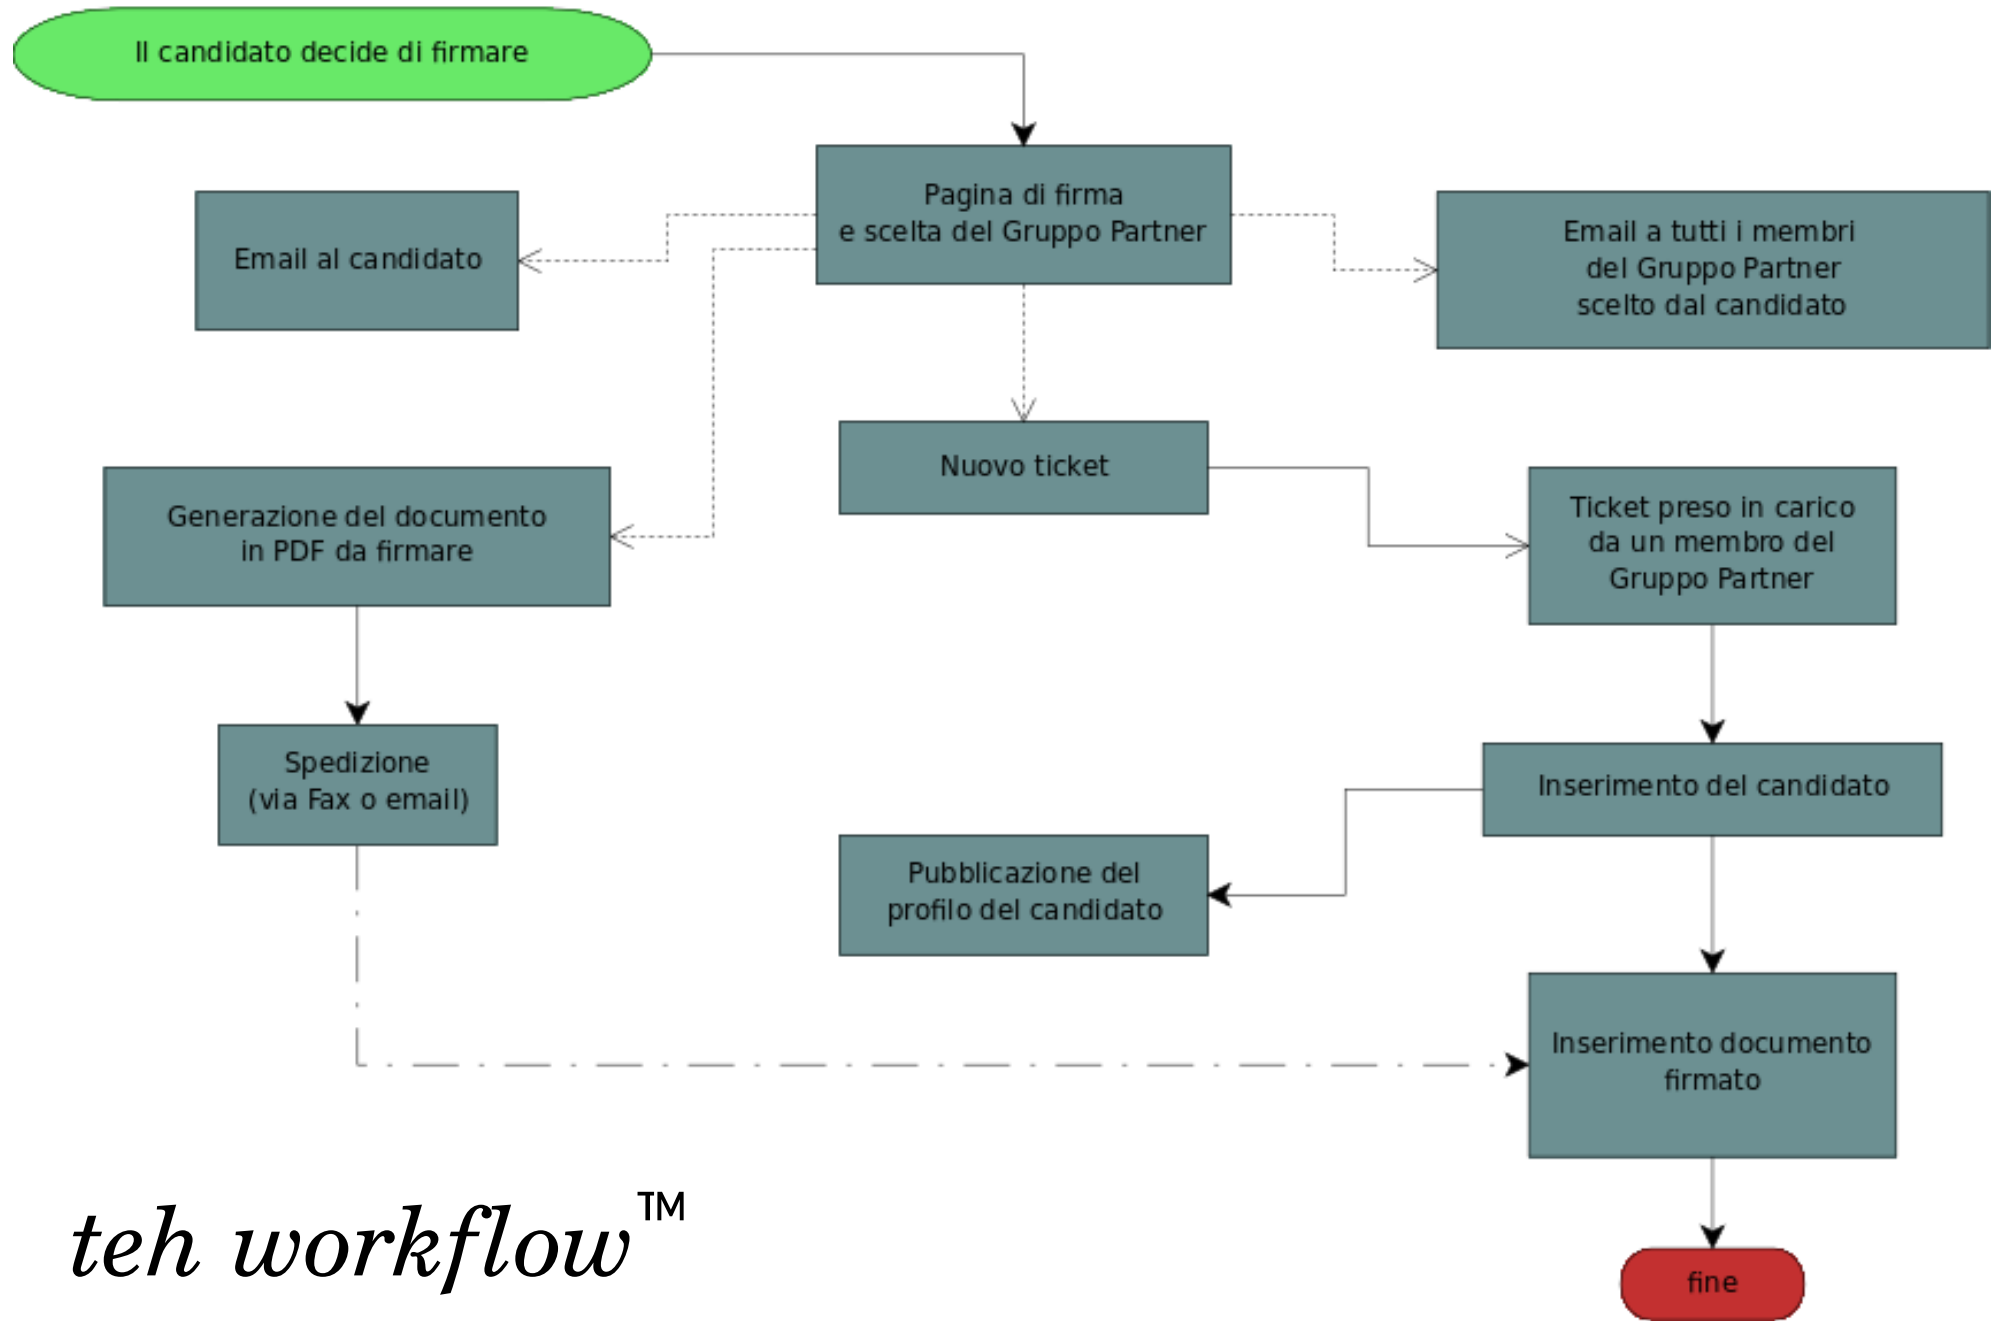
Il candidato decide di firmare

Pagina di firma e scelta del Gruppo Partner

Email al candidato

Email a tutti i membri del Gruppo Partner scelto dal candidato

Nuovo ticket

Generazione del documento in PDF da firmare

Ticket preso in carico da un membro del Gruppo Partner

Spedizione (via Fax o email)

Inserimento del candidato

Pubblicazione del profilo del candidato

Inserimento documento firmato

teh workflow™

fine